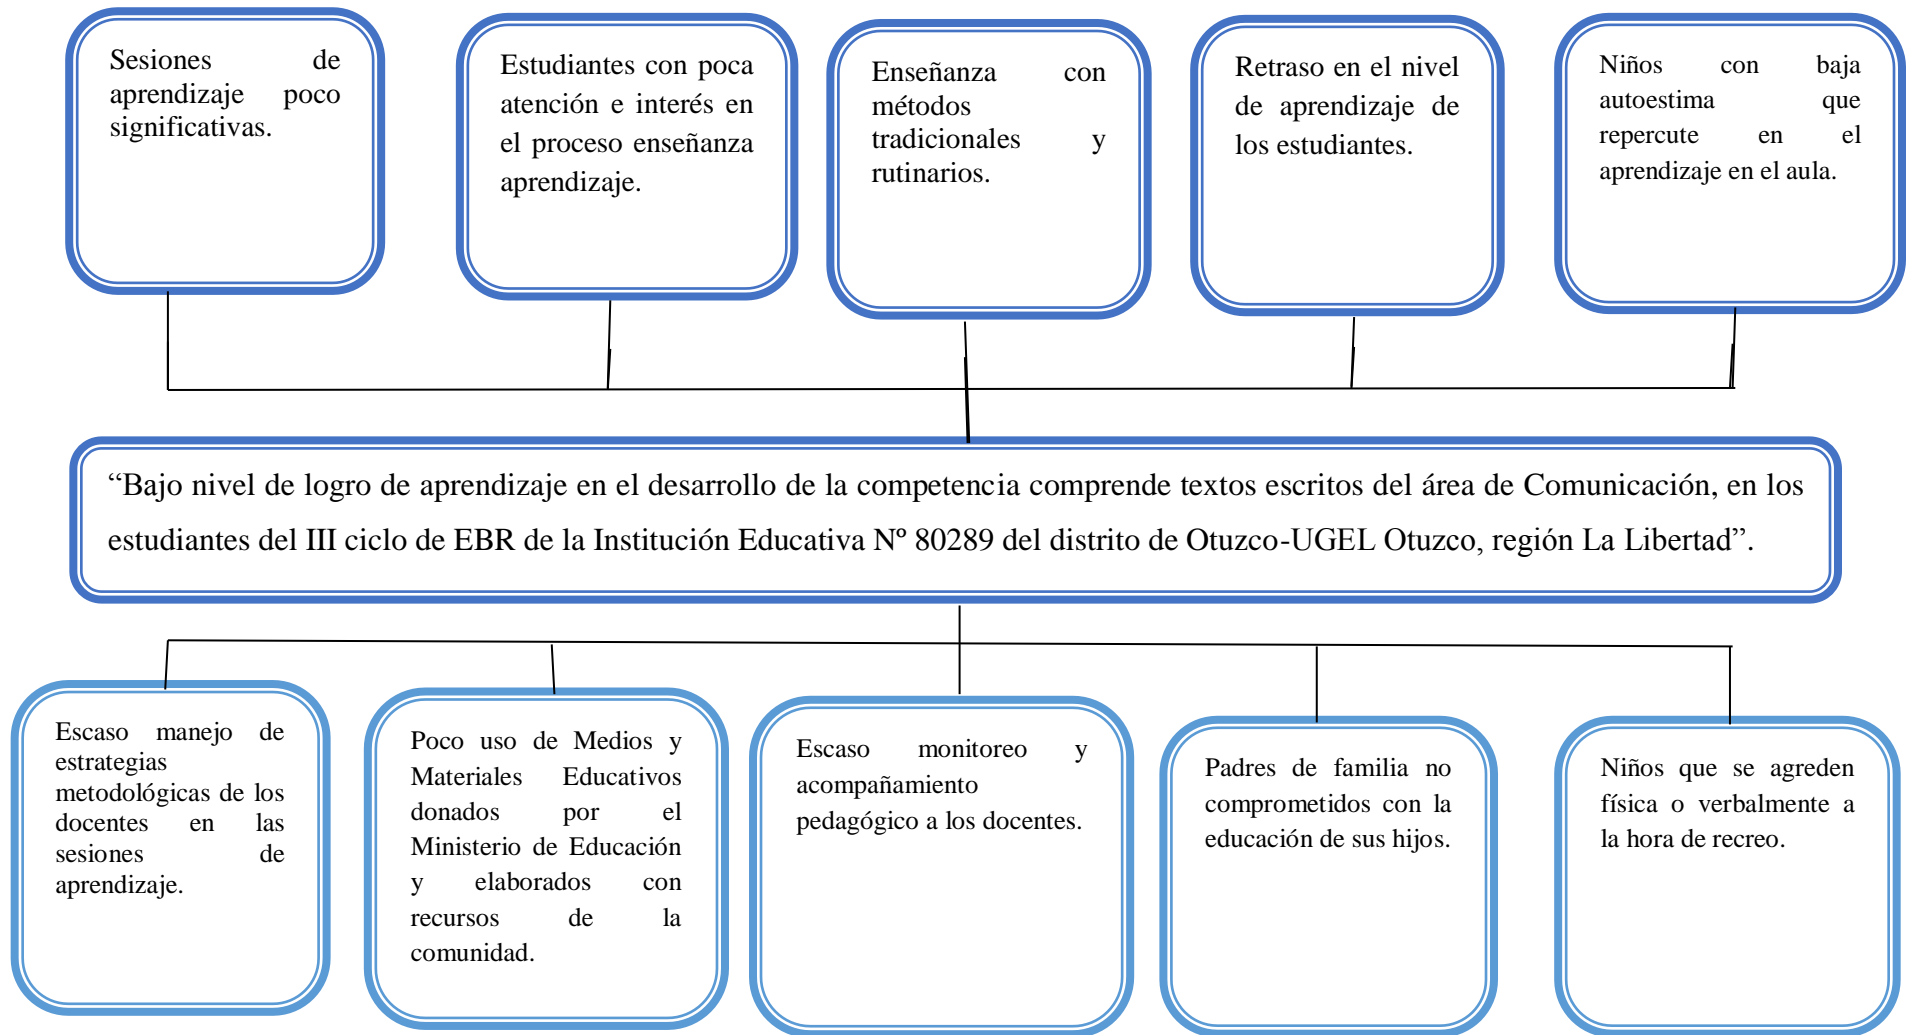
Sesiones de aprendizaje poco significativas.

Estudiantes con poca atención e interés en el proceso enseñanza aprendizaje.

Enseñanza con métodos tradicionales y rutinarios.

Retraso en el nivel de aprendizaje de los estudiantes.

Niños con baja autoestima que repercute en el aprendizaje en el aula.

“Bajo nivel de logro de aprendizaje en el desarrollo de la competencia comprende textos escritos del área de Comunicación, en los estudiantes del III ciclo de EBR de la Institución Educativa Nº 80289 del distrito de Otuzco-UGEL Otuzco, región La Libertad”.

Escaso manejo de estrategias metodológicas de los docentes en las sesiones de aprendizaje.

Poco uso de Medios y Materiales Educativos donados por el Ministerio de Educación y elaborados con recursos de la comunidad.

Escaso monitoreo y acompañamiento pedagógico a los docentes.

Padres de familia no comprometidos con la educación de sus hijos.

Niños que se agreden física o verbalmente a la hora de recreo.